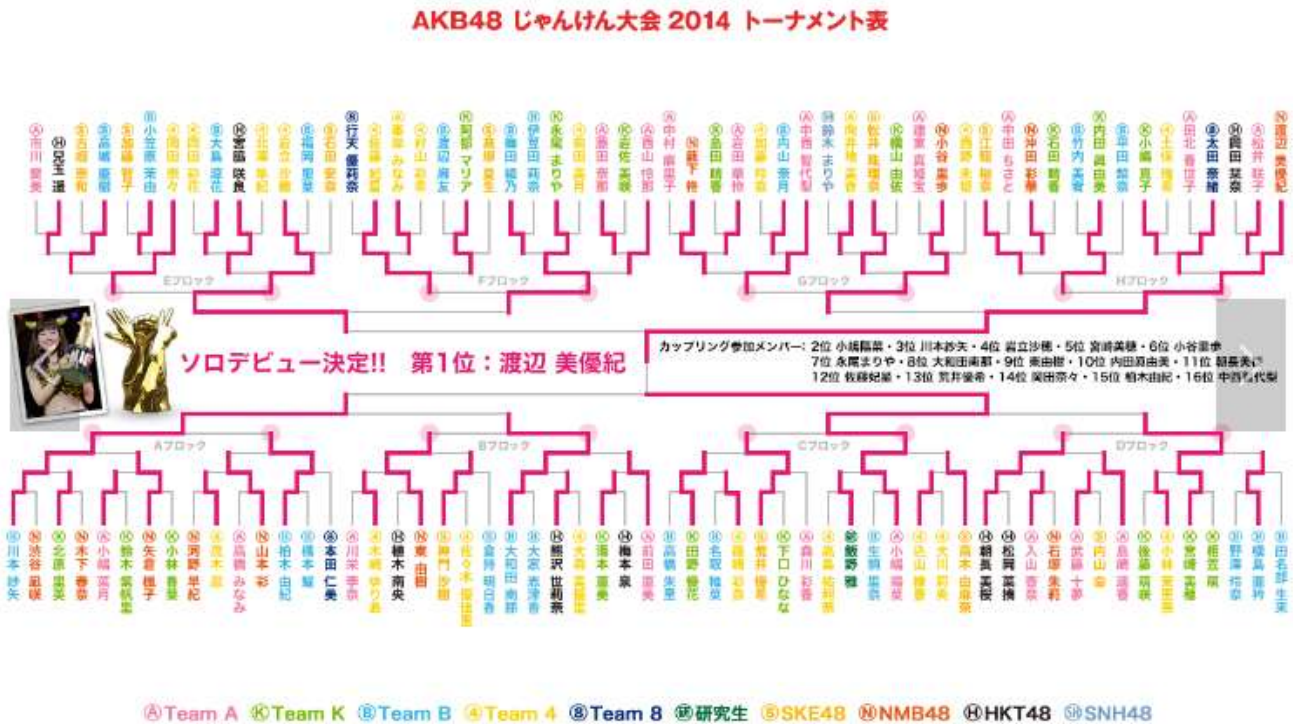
AKB48 じゃんけん大会 2014 トーナメント表

Ⓐ市川 愛美
Ⓗ兒玉 遥
Ⓢ古畑 奈和
Ⓢ高柳 明音
Ⓢ加藤 智子
Ⓑ小笠原 茉由
Ⓐ岡田 奈々
Ⓑ大島 涼花
Ⓗ宮脇 咲良
Ⓢ北原 里英
Ⓢ岩永 亜美
Ⓢ福岡 聖菜
Ⓐ石田 安奈
Ⓐ行天 優莉奈
Ⓢ後藤 理沙子
Ⓢ峯岸 みなみ
Ⓢ村山 彩希
Ⓚ阿部 マリア
Ⓢ高柳 明音
Ⓑ篠田 麻里子
Ⓑ伊豆田 莉奈
Ⓚ永尾 まりや
Ⓢ高柳 明音
Ⓐ島田 晴香
Ⓚ岩佐 美咲
Ⓐ西山 怜那
Ⓐ中村 麻里子
Ⓗ穴井 千尋
Ⓚ島田 晴香
Ⓐ岩田 華怜
Ⓢ加藤 玲奈
Ⓑ内山 奈月
Ⓐ中西 智代梨
Ⓢ鈴木 まりや
Ⓢ向井地 美音
Ⓢ松井 珠理奈
Ⓚ横山 由依
Ⓐ渡辺 麻友
Ⓝ小谷 里歩
Ⓢ西野 未姫
Ⓢ江籠 裕奈
Ⓐ中田 ちさと
Ⓝ沖田 彩華
Ⓚ石田 晴香
Ⓑ竹内 美宥
Ⓚ内田 眞由美
Ⓑ平田 梨奈
Ⓚ小嶋 真子
Ⓢ土保 瑞希
Ⓐ田北 香世子
Ⓐ太田 奈緒
Ⓗ岡田 栞奈
Ⓐ松井 咲子
Ⓝ渡辺 美優紀

Eブロック
Fブロック
Gブロック
Hブロック

ソロデビュー決定!! 第1位：渡辺 美優紀

カップリング参加メンバー：2位 小嶋陽菜・3位 川本紗矢・4位 岩立沙穂・5位 宮崎美穂・6位 小谷里歩
7位 永尾まりや・8位 大和田南那・9位 東由樹・10位 内田眞由美・11位 朝長美桜
12位 佐藤妃星・13位 荒井優希・14位 岡田奈々・15位 柏木由紀・16位 中西智代梨

Aブロック
Bブロック
Cブロック
Dブロック

Ⓑ川本 紗矢
Ⓝ渋谷 凪咲
Ⓚ北原 里英
Ⓝ木下 春奈
Ⓝ小嶋 菜月
Ⓚ鈴木 紫帆里
Ⓝ矢倉 楓子
Ⓚ小林 香菜
Ⓝ河野 早紀
Ⓢ梅本 まどか
Ⓐ髙橋 みなみ
Ⓝ山本 彩
Ⓑ柏木 由紀
Ⓑ橋本 耀
Ⓐ本田 仁美
Ⓐ川栄 李奈
Ⓢ木崎 ゆりあ
Ⓗ植木 南央
Ⓝ東 由樹
Ⓢ神門 沙樹
Ⓢ佐々木 優佳里
Ⓑ倉持 明日香
Ⓑ大和田 南那
Ⓑ大家 志津香
Ⓗ熊沢 世莉奈
Ⓚ湯本 亜美
Ⓗ梅本 泉
Ⓐ前田 亜美
Ⓑ高橋 朱里
Ⓚ田野 優花
Ⓑ名取 稚菜
Ⓢ後藤 彩
Ⓢ荒井 優希
Ⓚ下口 ひなな
Ⓐ森川 彩香
Ⓢ紗野 和香
Ⓐ飯野 雅
Ⓑ生駒 里奈
Ⓐ小嶋 陽菜
Ⓢ石田 晴香
Ⓢ大川 莉央
Ⓢ高木 由麻奈
Ⓗ朝長 美桜
Ⓗ松岡 菜摘
Ⓐ入山 杏奈
Ⓝ石塚 朱莉
Ⓐ武藤 十夢
Ⓢ内山 命
Ⓐ島崎 遥香
Ⓚ後藤 萌咲
Ⓚ小林 茉里奈
Ⓚ宮崎 美穂
Ⓚ相笠 萌
Ⓑ野澤 玲奈
Ⓑ横島 亜衿
Ⓢ田名部 生来

ⒶTeam A ⓀTeam K ⒷTeam B ④Team 4 ⑧Team 8 ㊎研究生 ⓈSKE48 ⓃNMB48 ⒽHKT48 ⓈSNH48